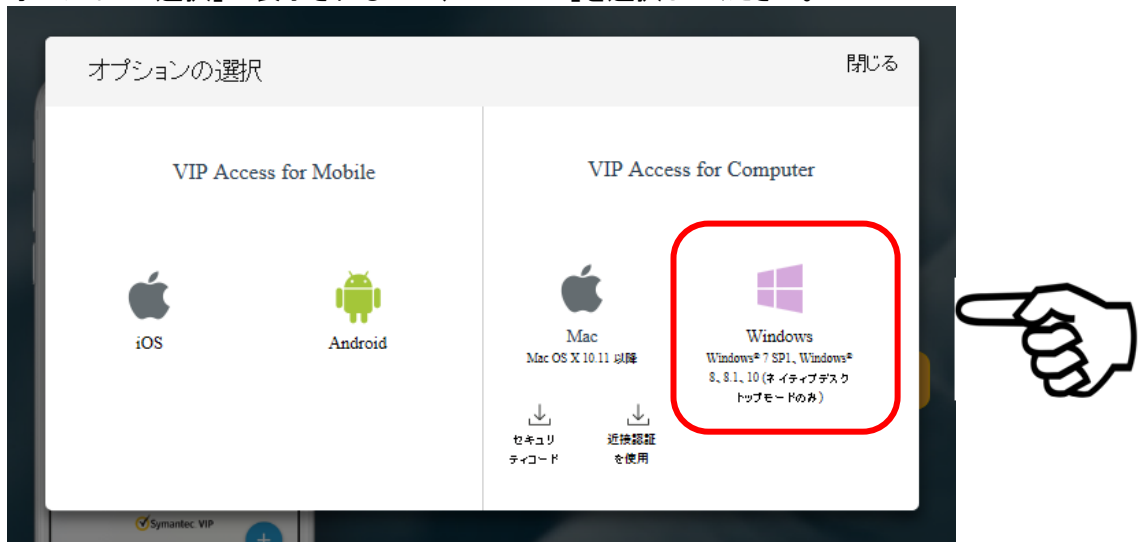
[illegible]

オプションの選択

閉じる

VIP Access for Mobile

iOS

Android

VIP Access for Computer

Mac

Mac OS X 10.11 以降

Windows

Windows® 7 SP1、Windows® 8、8.1、10 (ネイティブデスクトップモードのみ)

セキュリティコード

近接認証を使用

Symantec VIP